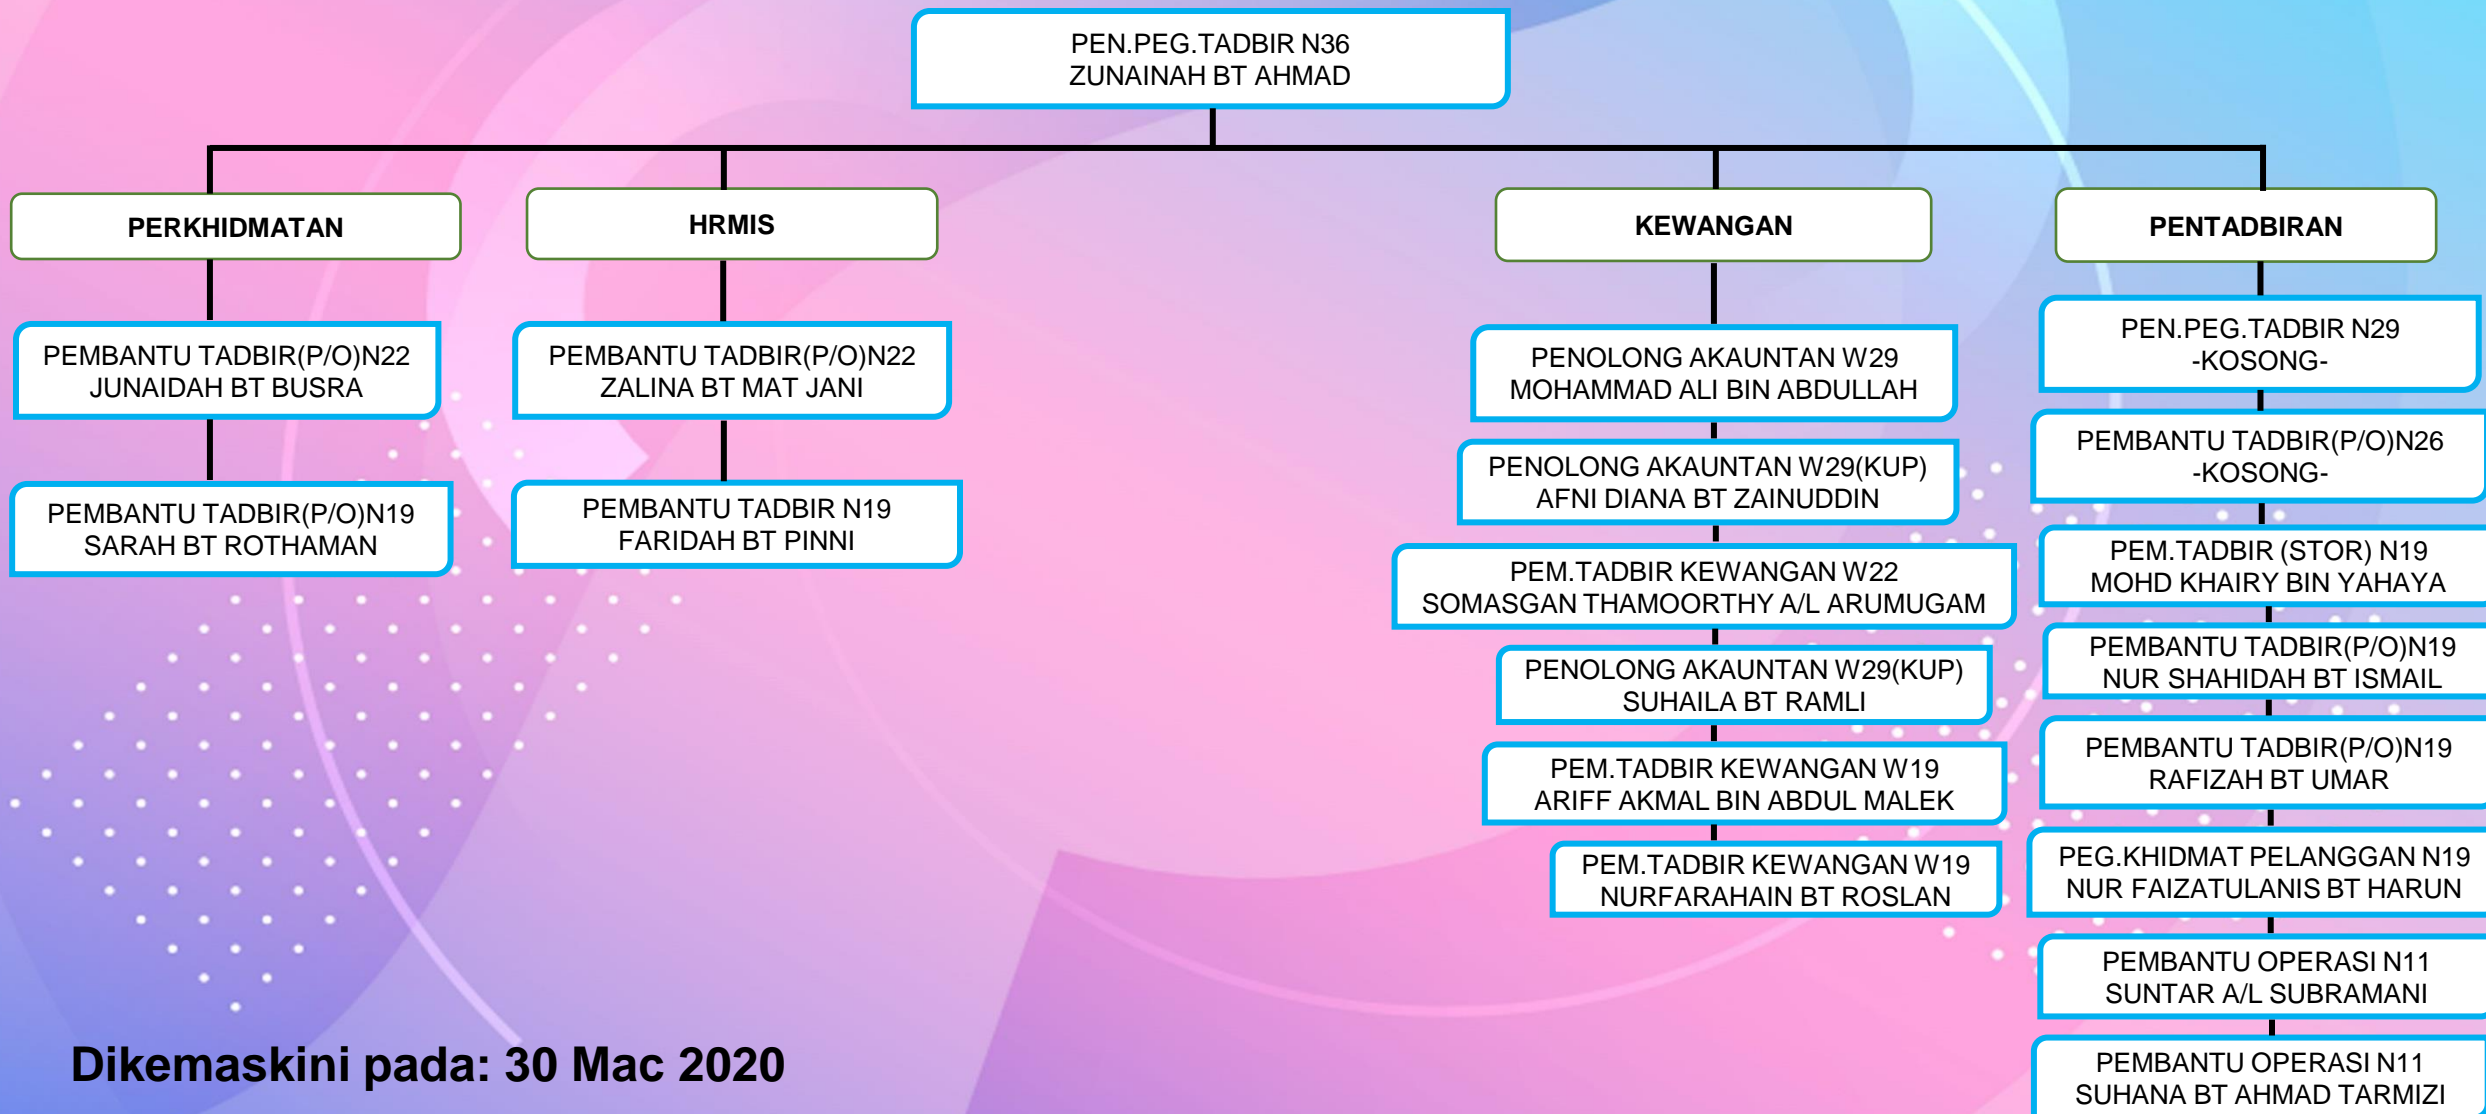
PEN.PEG.TADBIR N36
ZUNAINAH BT AHMAD

PERKHIDMATAN

PEMBANTU TADBIR(P/O)N22
JUNAIDAH BT BUSRA

PEMBANTU TADBIR(P/O)N19
SARAH BT ROTHAMAN

HRMIS

PEMBANTU TADBIR(P/O)N22
ZALINA BT MAT JANI

PEMBANTU TADBIR N19
FARIDAH BT PINNI

KEWANGAN

PENOLONG AKAUNTAN W29
MOHAMMAD ALI BIN ABDULLAH

PENOLONG AKAUNTAN W29(KUP)
AFNI DIANA BT ZAINUDDIN

PEM.TADBIR KEWANGAN W22
SOMASGAN THAMOORTHY A/L ARUMUGAM

PENOLONG AKAUNTAN W29(KUP)
SUHAILA BT RAMLI

PEM.TADBIR KEWANGAN W19
ARIFF AKMAL BIN ABDUL MALEK

PEM.TADBIR KEWANGAN W19
NURFARAHAIN BT ROSLAN

PENTADBIRAN

PEN.PEG.TADBIR N29
-KOSONG-

PEMBANTU TADBIR(P/O)N26
-KOSONG-

PEM.TADBIR (STOR) N19
MOHD KHAIRY BIN YAHAYA

PEMBANTU TADBIR(P/O)N19
NUR SHAHIDAH BT ISMAIL

PEMBANTU TADBIR(P/O)N19
RAFIZAH BT UMAR

PEG.KHIDMAT PELANGGAN N19
NUR FAIZATULANIS BT HARUN

PEMBANTU OPERASI N11
SUNTAR A/L SUBRAMANI

PEMBANTU OPERASI N11
SUHANA BT AHMAD TARMIZI

Dikemaskini pada: 30 Mac 2020